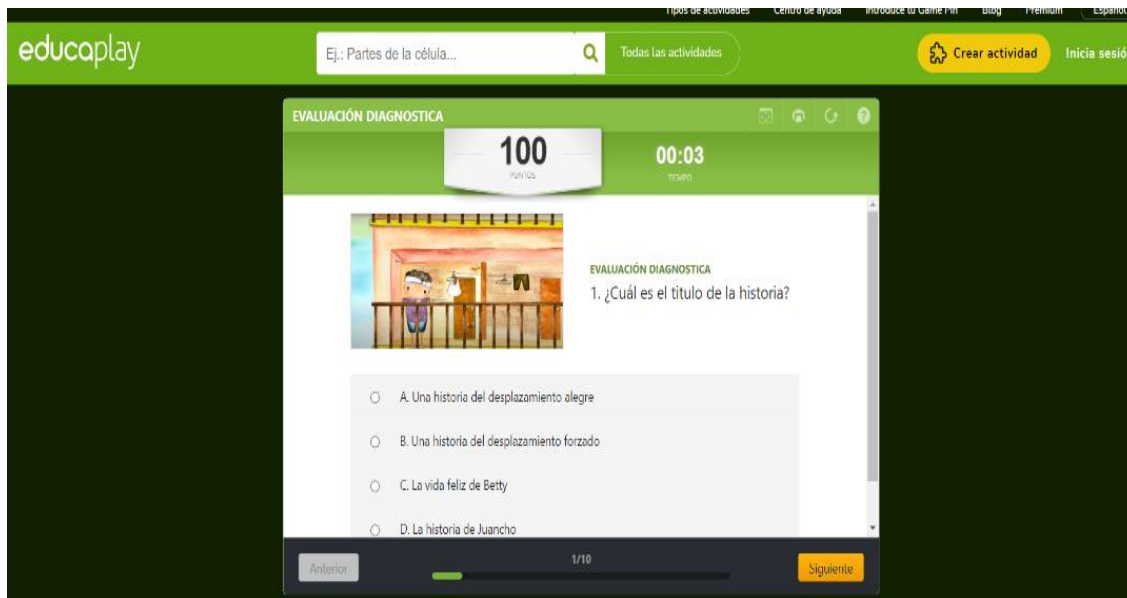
Tipos de actividades Centro de ayuda Introduce tu Game Pin Blog Premium Español

educaplay

Ej.: Partes de la célula...

Todas las actividades

Crear actividad

Inicia sesió

EVALUACIÓN DIAGNOSTICA

100
PUNTOS

00:03
TIEMPO

EVALUACIÓN DIAGNOSTICA

1. ¿Cuál es el titulo de la historia?

A. Una historia del desplazamiento alegre

B. Una historia del desplazamiento forzado

C. La vida feliz de Betty

D. La historia de Juancho

Anterior

1/10

Siguiente